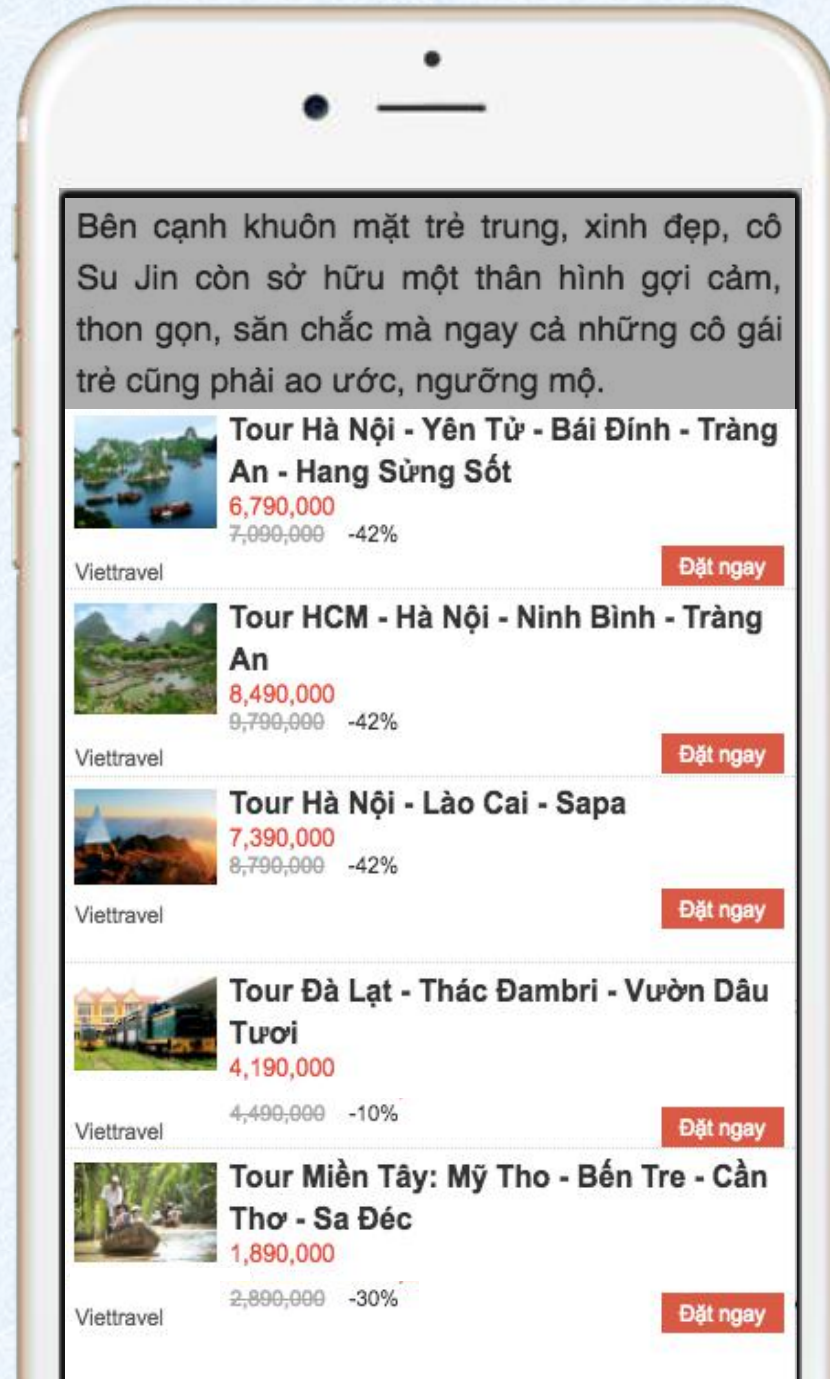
Bên cạnh khuôn mặt trẻ trung, xinh đẹp, cô Su Jin còn sở hữu một thân hình gợi cảm, thon gọn, săn chắc mà ngay cả những cô gái trẻ cũng phải ao ước, ngưỡng mộ.

Tour Hà Nội - Yên Tử - Bái Đính - Tràng An - Hang Sửng Sốt
6,790,000
7,090,000 -42%
Viettravel
Đặt ngay

Tour HCM - Hà Nội - Ninh Bình - Tràng An
8,490,000
9,790,000 -42%
Viettravel
Đặt ngay

Tour Hà Nội - Lào Cai - Sapa
7,390,000
8,790,000 -42%
Viettravel
Đặt ngay

Tour Đà Lạt - Thác Đambri - Vườn Dâu Tươi
4,190,000
4,490,000 -10%
Viettravel
Đặt ngay

Tour Miền Tây: Mỹ Tho - Bến Tre - Cần Thơ - Sa Đéc
1,890,000
2,890,000 -30%
Viettravel
Đặt ngay